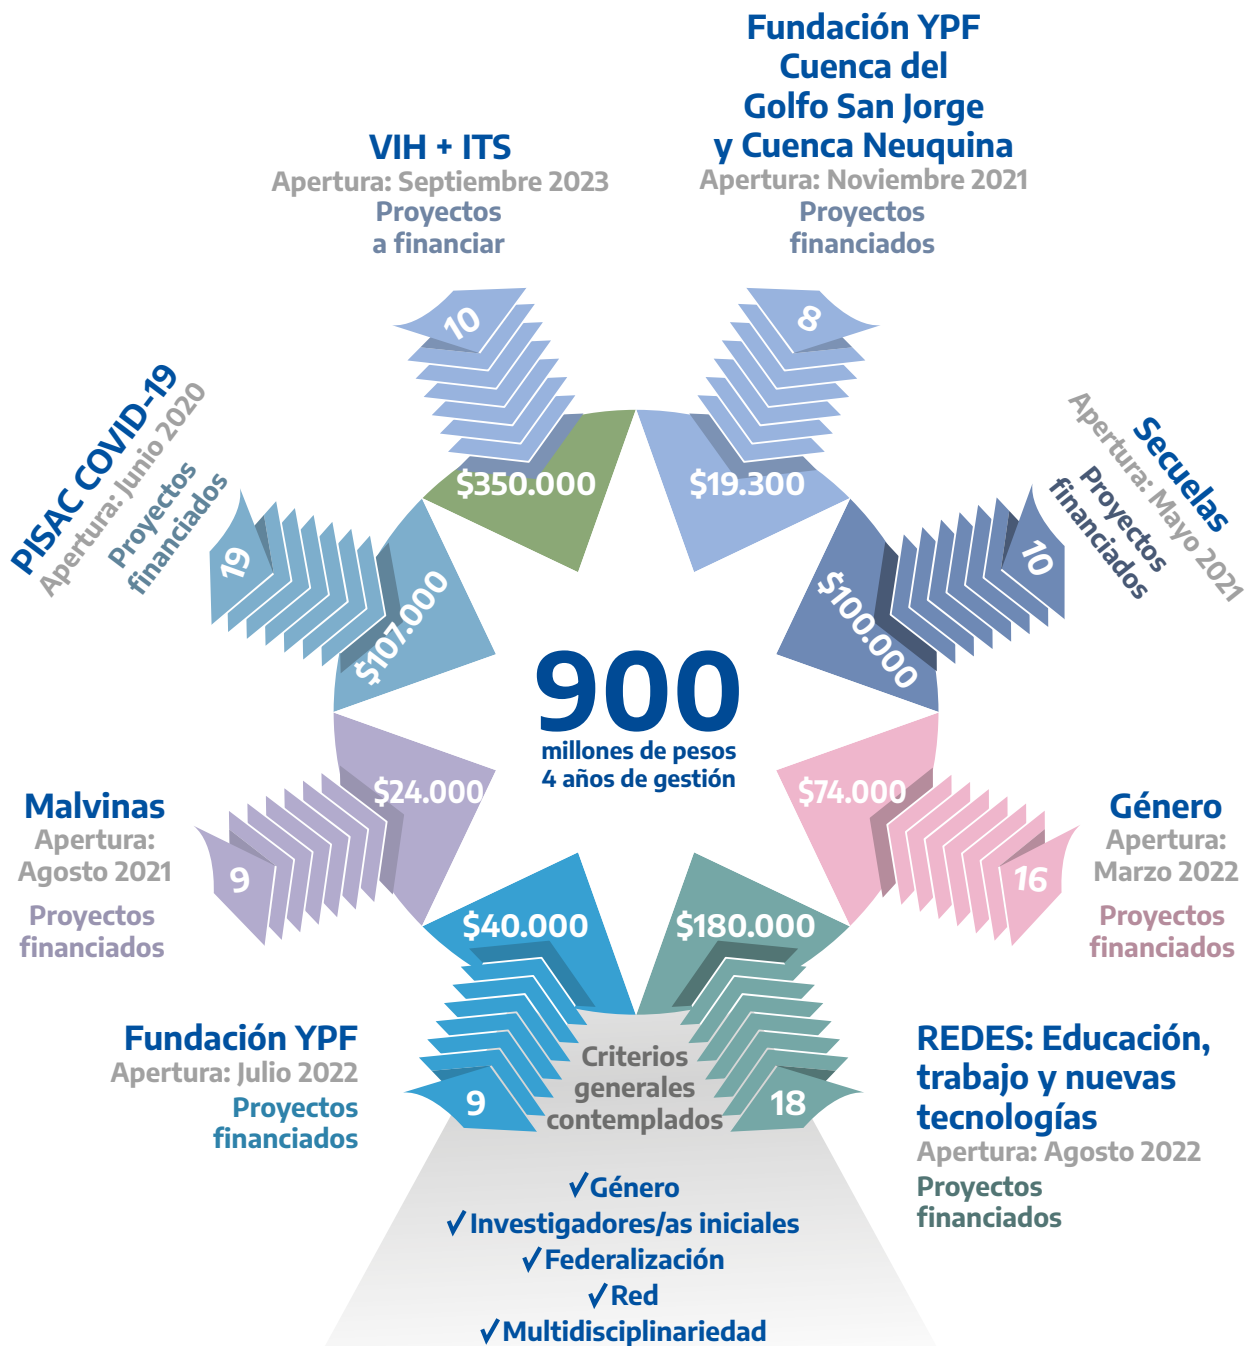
Fundación YPF
Cuenca del
Golfo San Jorge
y Cuenca Neuquina
Apertura: Noviembre 2021
Proyectos
financiados

VIH + ITS
Apertura: Septiembre 2023
Proyectos
a financiar

PISAC COVID-19
Apertura: Junio 2020
Proyectos
financiados

Secuelas
Apertura: Mayo 2021
Proyectos
financiados

10
$350.000

8
$19.300

19
$107.000

10
$100.000

900
millones de pesos
4 años de gestión

Malvinas
Apertura:
Agosto 2021
Proyectos
financiados

9
$24.000

$74.000
16

Género
Apertura:
Marzo 2022
Proyectos
financiados

$40.000
9

$180.000
18

Fundación YPF
Apertura: Julio 2022
Proyectos
financiados

Criterios
generales
contemplados

REDES: Educación, trabajo y nuevas tecnologías
Apertura: Agosto 2022
Proyectos
financiados

✓Género
✓Investigadores/as iniciales
✓Federalización
✓Red
✓Multidisciplinariedad